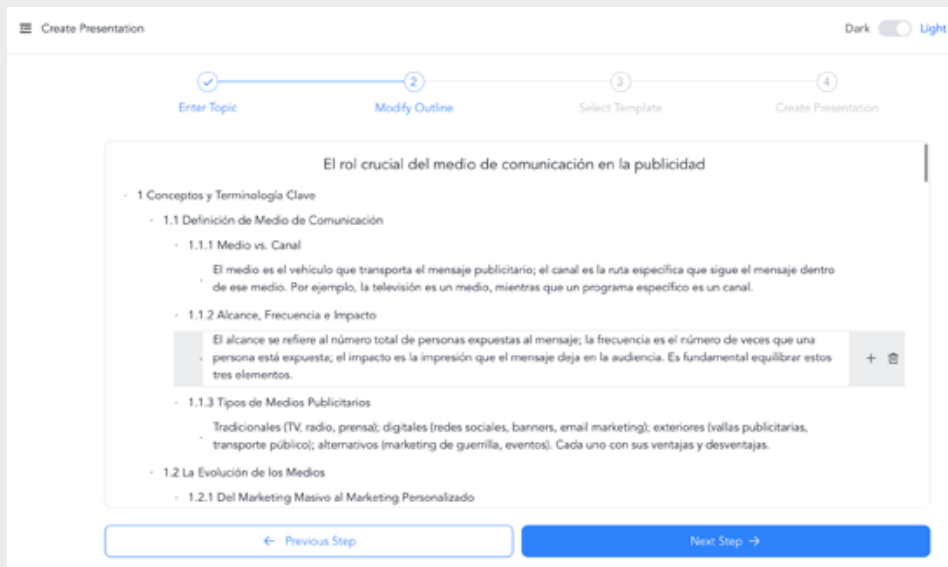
Create Presentation

Dark Light

Enter Topic

2
Modify Outline

3
Select Template

4
Create Presentation

El rol crucial del medio de comunicación en la publicidad

1 Conceptos y Terminología Clave

1.1 Definición de Medio de Comunicación

1.1.1 Medio vs. Canal

El medio es el vehículo que transporta el mensaje publicitario; el canal es la ruta específica que sigue el mensaje dentro de ese medio. Por ejemplo, la televisión es un medio, mientras que un programa específico es un canal.

1.1.2 Alcance, Frecuencia e Impacto

El alcance se refiere al número total de personas expuestas al mensaje; la frecuencia es el número de veces que una persona está expuesta; el impacto es la impresión que el mensaje deja en la audiencia. Es fundamental equilibrar estos tres elementos.

1.1.3 Tipos de Medios Publicitarios

Tradicionales (TV, radio, prensa); digitales (redes sociales, banners, email marketing); exteriores (vallas publicitarias, transporte público); alternativos (marketing de guerrilla, eventos). Cada uno con sus ventajas y desventajas.

1.2 La Evolución de los Medios

1.2.1 Del Marketing Masivo al Marketing Personalizado

← Previous Step

Next Step →